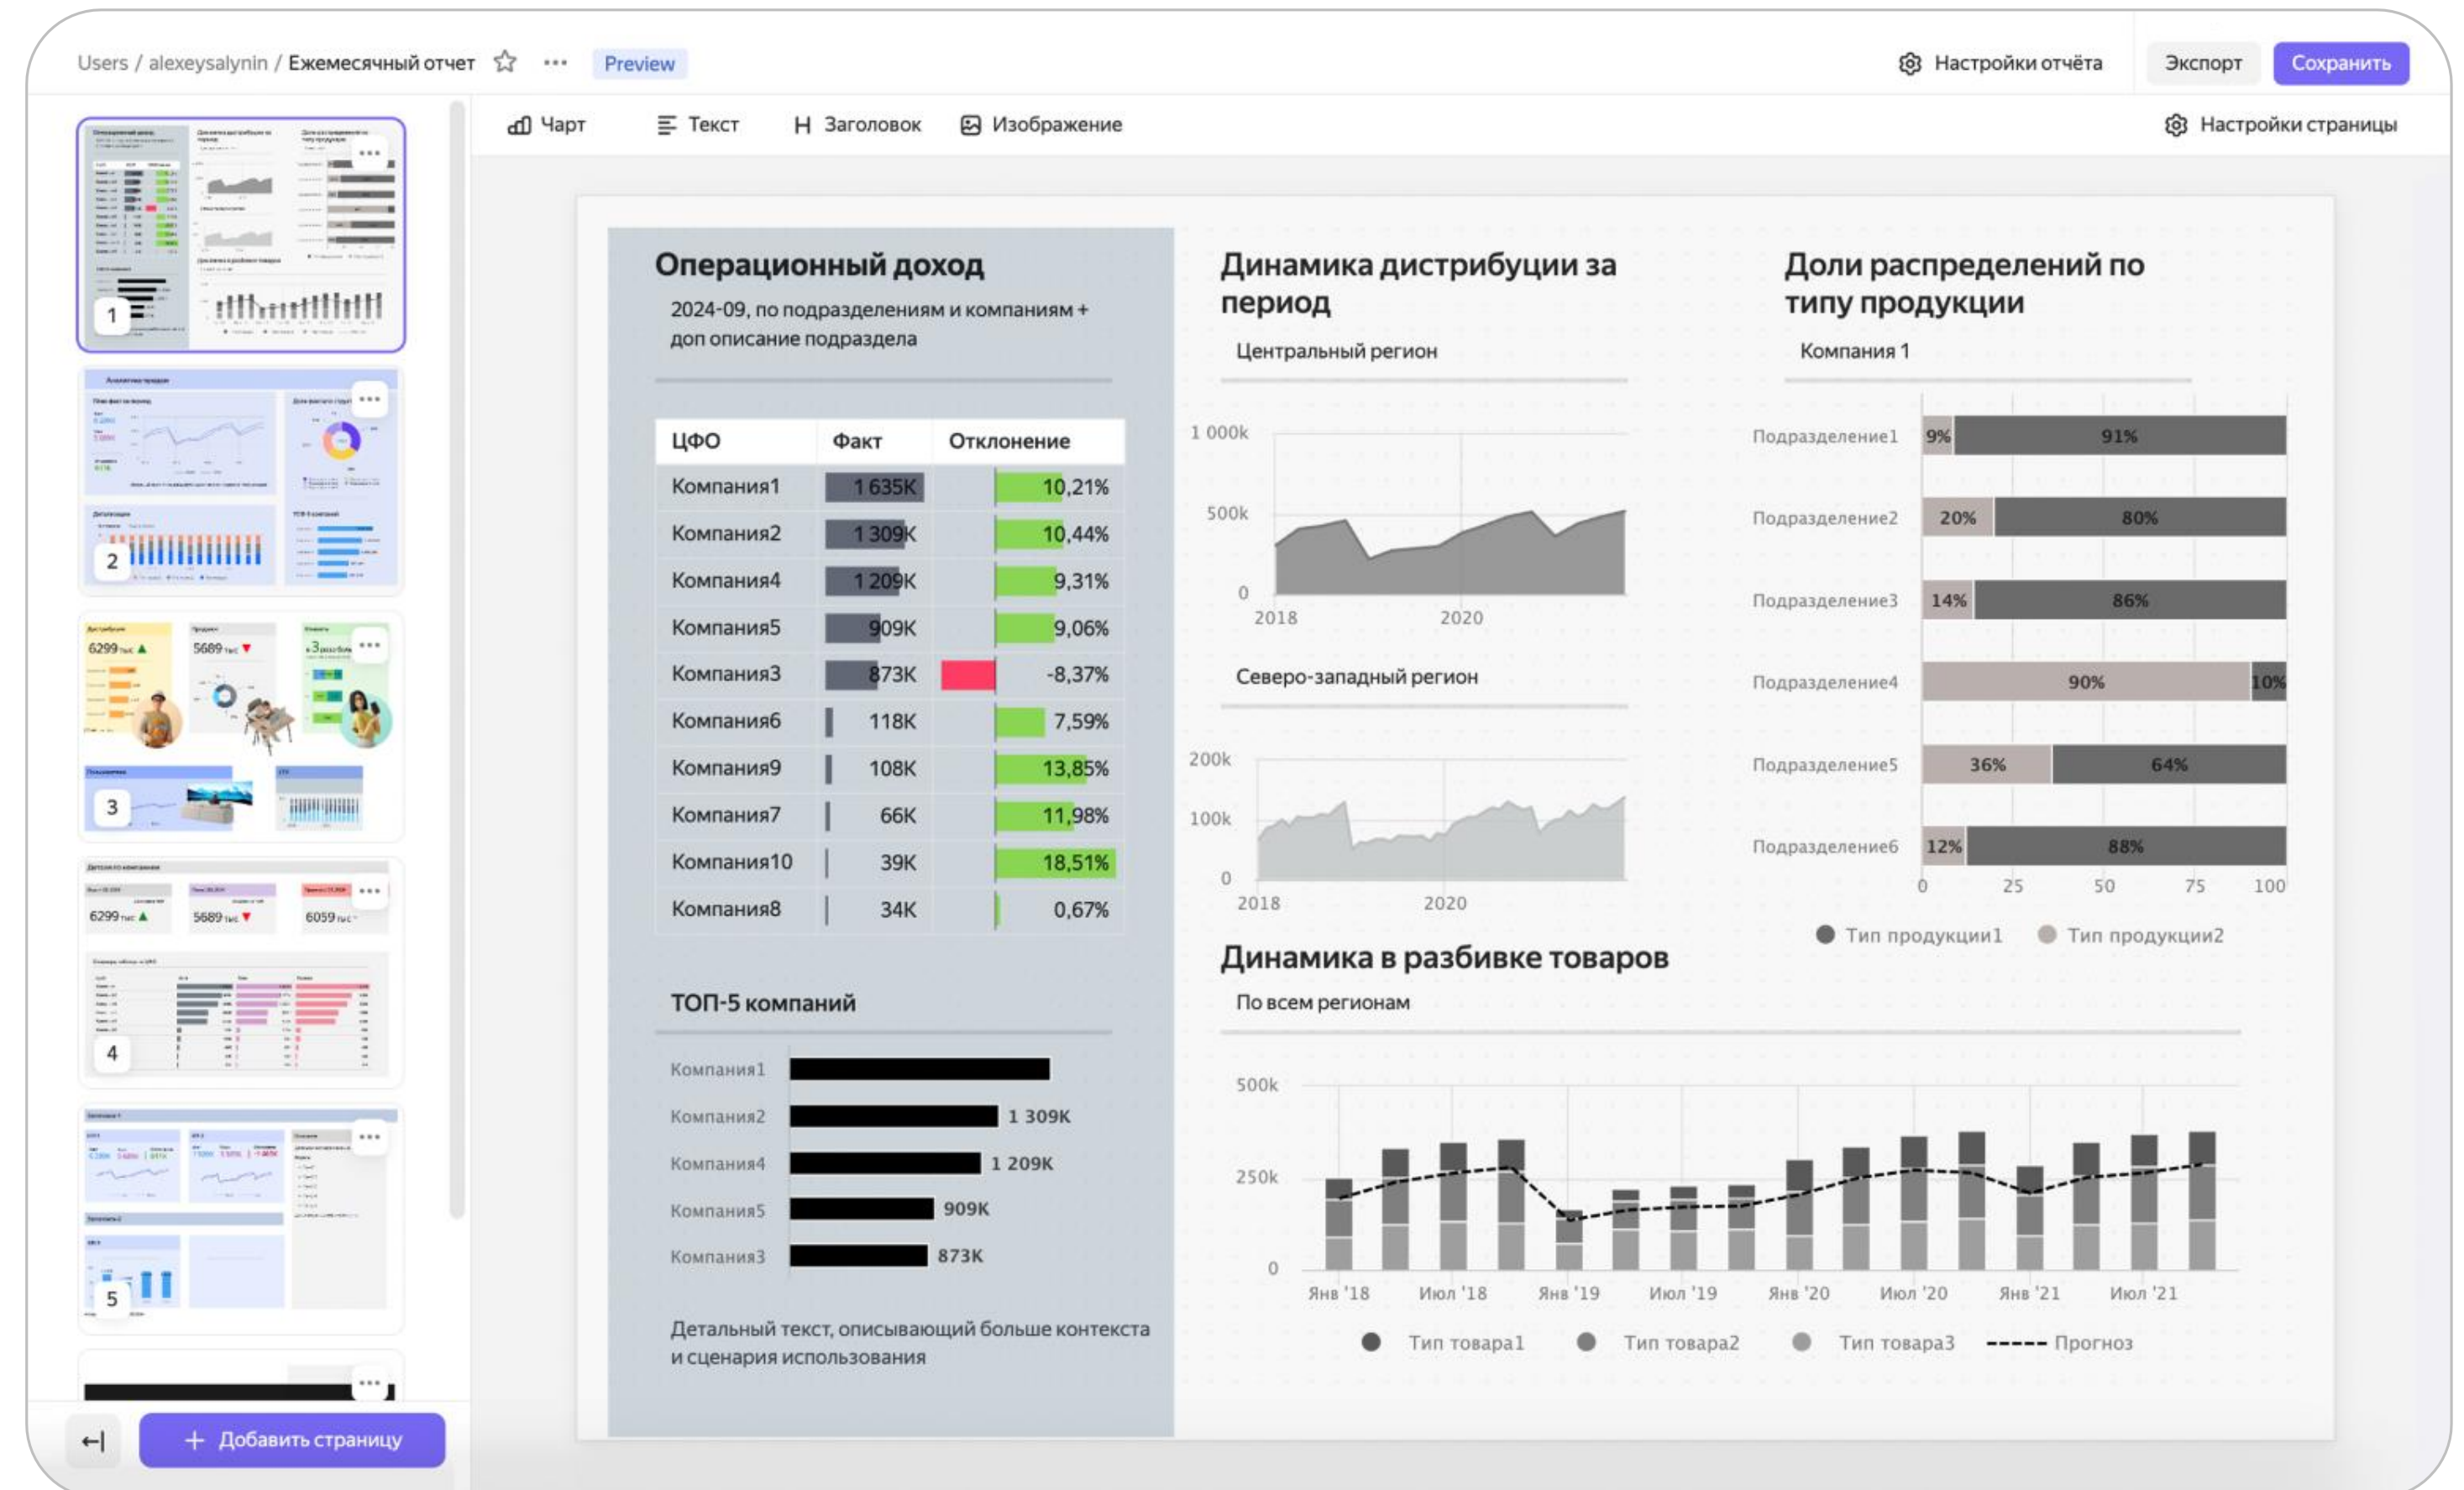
Users / alexeysalynin / Ежемесячный отчет ☆ ··· Preview

Настройки отчёта Экспорт Сохранить

Чарт Текст Заголовок Изображение Настройки страницы

1
2
3
4
5

Добавить страницу

Операционный доход

2024-09, по подразделениям и компаниям + доп описание подраздела

| ЦФО | Факт | Отклонение |
|---|---|---|
| Компания1 | 1 635K | 10,21% |
| Компания2 | 1 309K | 10,44% |
| Компания4 | 1 209K | 9,31% |
| Компания5 | 909K | 9,06% |
| Компания3 | 873K | -8,37% |
| Компания6 | 118K | 7,59% |
| Компания9 | 108K | 13,85% |
| Компания7 | 66K | 11,98% |
| Компания10 | 39K | 18,51% |
| Компания8 | 34K | 0,67% |

ТОП-5 компаний

Компания1
Компания2 1 309K
Компания4 1 209K
Компания5 909K
Компания3 873K

Детальный текст, описывающий больше контекста и сценария использования

Динамика дистрибуции за период

Центральный регион

1 000k
500k
0
2018 2020

Северо-западный регион

200k
100k
0
2018 2020

Доли распределений по типу продукции

Компания 1

Подразделение1 9% 91%
Подразделение2 20% 80%
Подразделение3 14% 86%
Подразделение4 90% 10%
Подразделение5 36% 64%
Подразделение6 12% 88%

0 25 50 75 100

Тип продукции1 Тип продукции2

Динамика в разбивке товаров

По всем регионам

500k
250k
0

Янв '18 Июл '18 Янв '19 Июл '19 Янв '20 Июл '20 Янв '21 Июл '21

Тип товара1 Тип товара2 Тип товара3 Прогноз